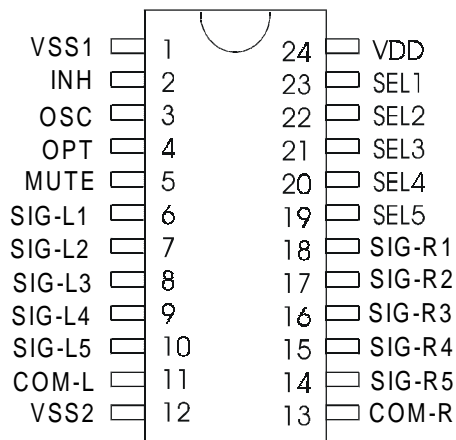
VSS1 1
INH 2
OSC 3
OPT 4
MUTE 5
SIG-L1 6
SIG-L2 7
SIG-L3 8
SIG-L4 9
SIG-L5 10
COM-L 11
VSS2 12

24 VDD
23 SEL1
22 SEL2
21 SEL3
20 SEL4
19 SEL5
18 SIG-R1
17 SIG-R2
16 SIG-R3
15 SIG-R4
14 SIG-R5
13 COM-R